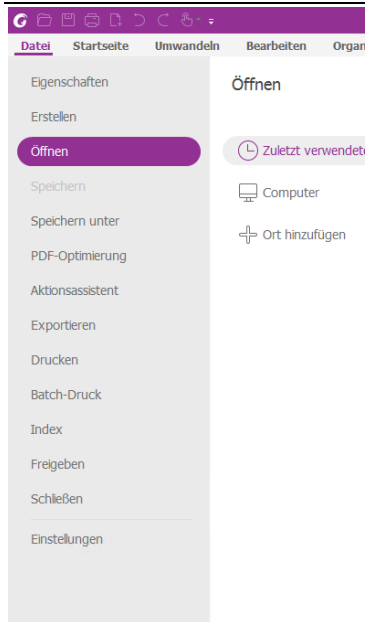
Datei Startseite Umwandeln Bearbeiten Organ

Eigenschaften
Erstellen
Öffnen
Speichern
Speichern unter
PDF-Optimierung
Aktionsassistent
Exportieren
Drucken
Batch-Druck
Index
Freigeben
Schließen
Einstellungen

Öffnen

Zuletzt verwendete
Computer
Ort hinzufügen